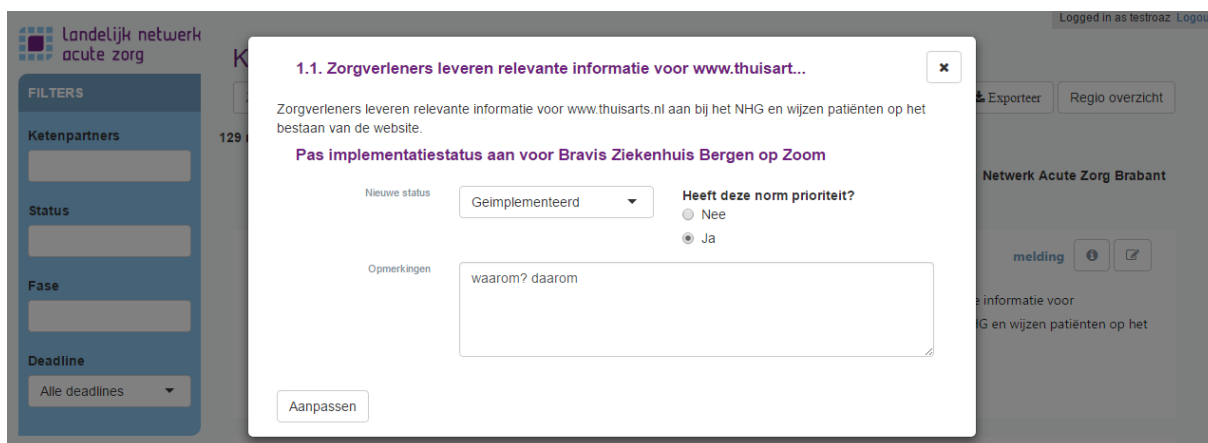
landelijk netwerk acute zorg

Logged in as testroaz Logou

K

FILTERS

Ketenpartners

Status

Fase

Deadline

Alle deadlines

129

Exporteer

Regio overzicht

Netwerk Acute Zorg Brabant

melding

informatie voor

G en wijzen patiënten op het

1.1. Zorgverleners leveren relevante informatie voor www.thuisart...

×

Zorgverleners leveren relevante informatie voor www.thuisarts.nl aan bij het NHG en wijzen patiënten op het bestaan van de website.

Pas implementatiestatus aan voor Bravis Ziekenhuis Bergen op Zoom

Nieuwe status

Geimplementeerd

Heeft deze norm prioriteit?

Nee

Ja

Opmerkingen

waarom? daarom

Aanpassen